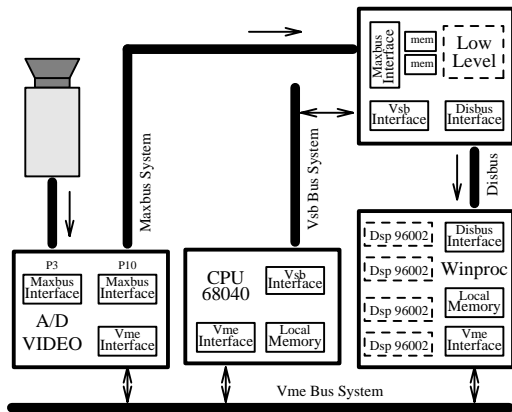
Maxbus Interface
mem
mem
Low Level
Vsb Interface
Disbus Interface
Maxbus System
Vsb Bus System
Disbus
P3
P10
Maxbus Interface
Maxbus Interface
A/D VIDEO
Vme Interface
CPU 68040
Vsb Interface
Vme Interface
Local Memory
Dsp 96002
Dsp 96002
Dsp 96002
Dsp 96002
Disbus Interface
Winproc
Local Memory
Vme Interface
Vme Bus System